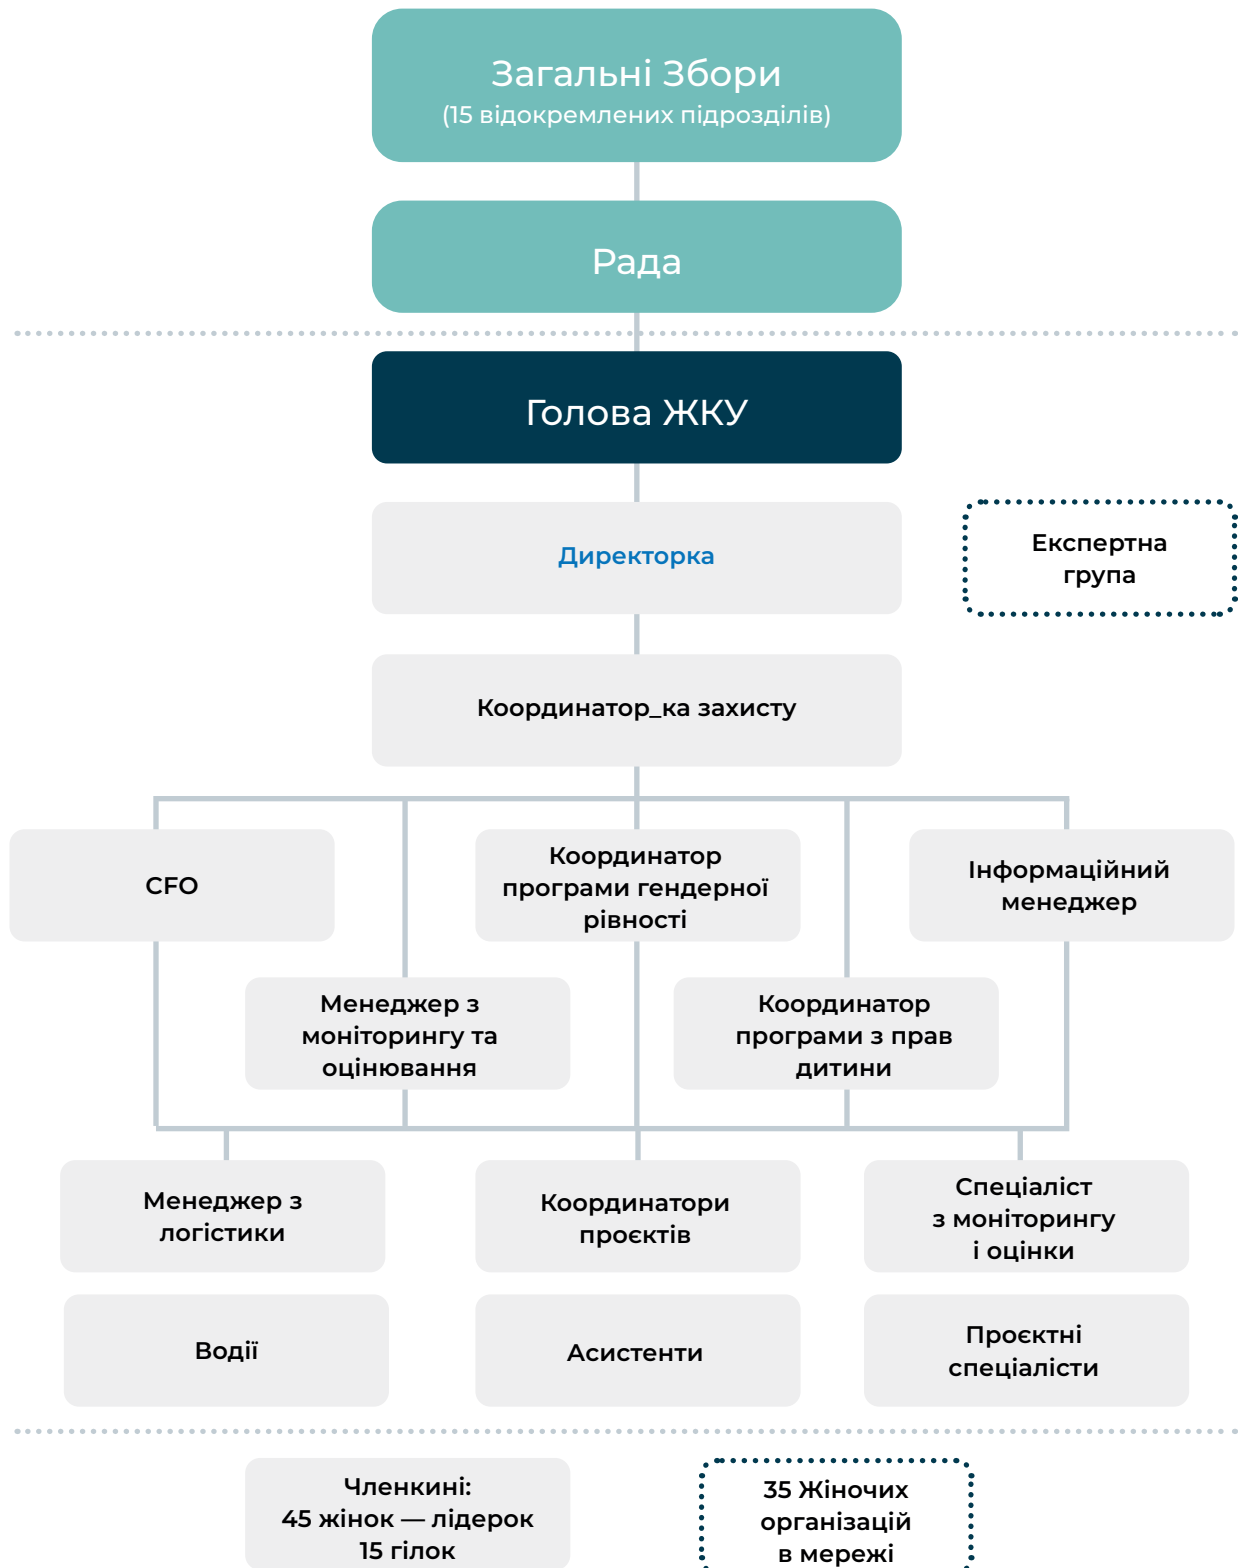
Загальні Збори
(15 відокремлених підрозділів)

Рада

Голова ЖКУ

Директорка

Експертна група

Координатор_ка захисту

CFO

Координатор програми гендерної рівності

Інформаційний менеджер

Менеджер з моніторингу та оцінювання

Координатор програми з прав дитини

Менеджер з логістики

Координатори проєктів

Спеціаліст з моніторингу і оцінки

Водії

Асистенти

Проєктні спеціалісти

Членкині:
45 жінок — лідерок
15 гілок

35 Жіночих організацій в мережі